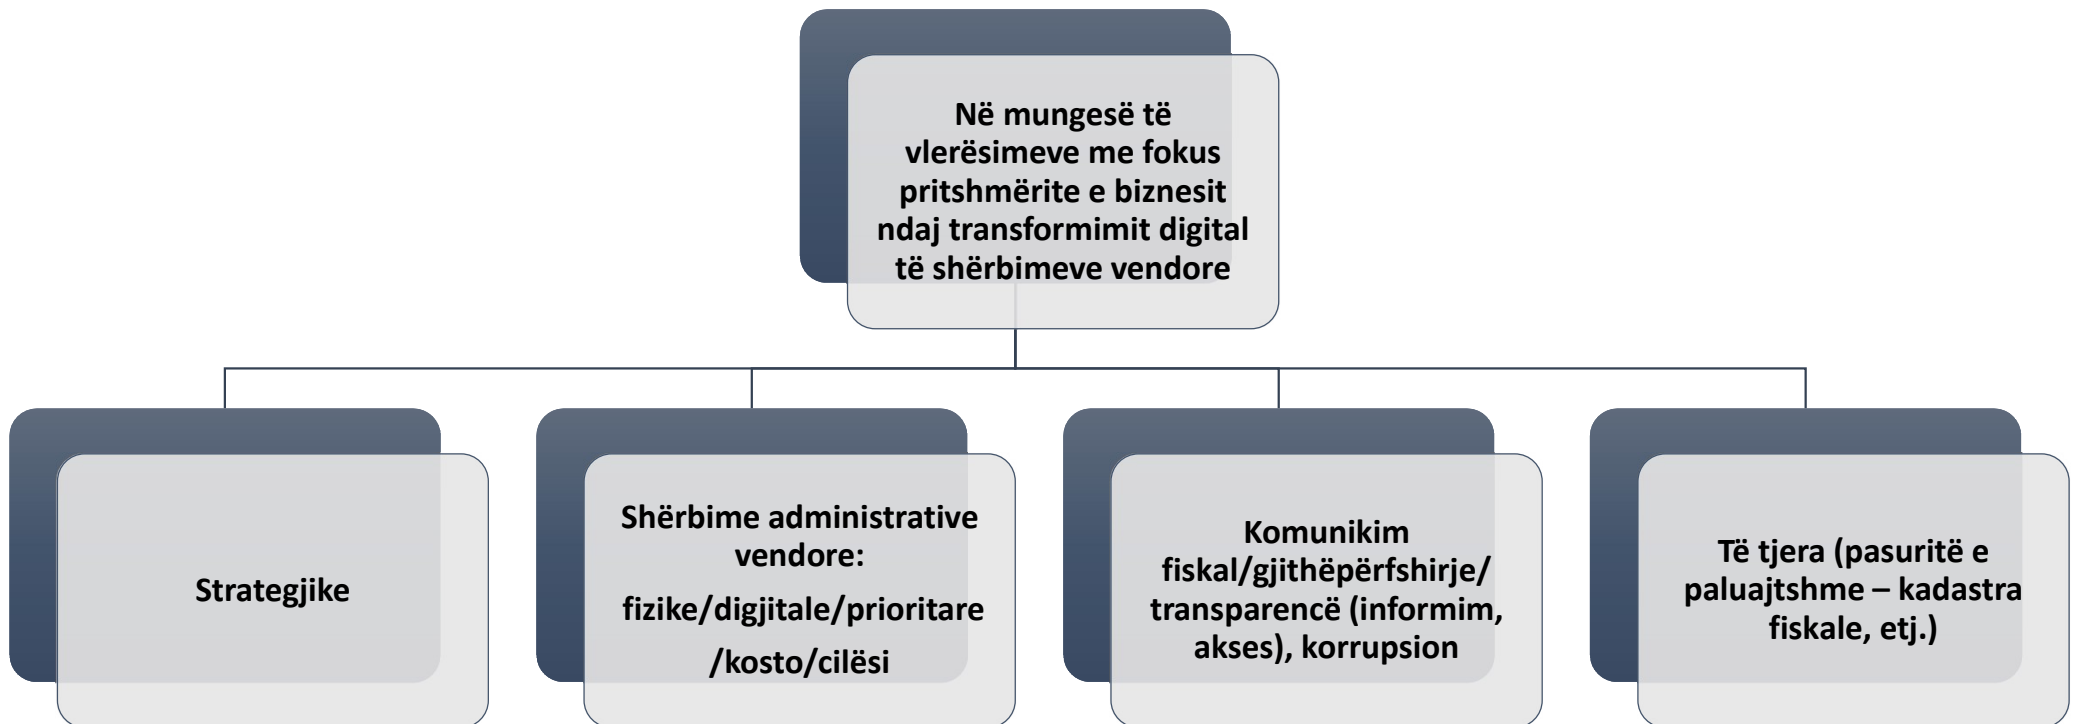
Në mungesë të vlerësimeve me fokus pritshmërite e biznesit ndaj transformimit digital të shërbimeve vendore

Strategjike

Shërbime administrative vendore:

fizike/digjitale/prioritare

/kosto/cilësi

Komunikim fiskal/gjithëpërfshirje/ transparencë (informim, akses), korrupsion

Të tjera (pasuritë e paluajtshme – kadastra fiskale, etj.)